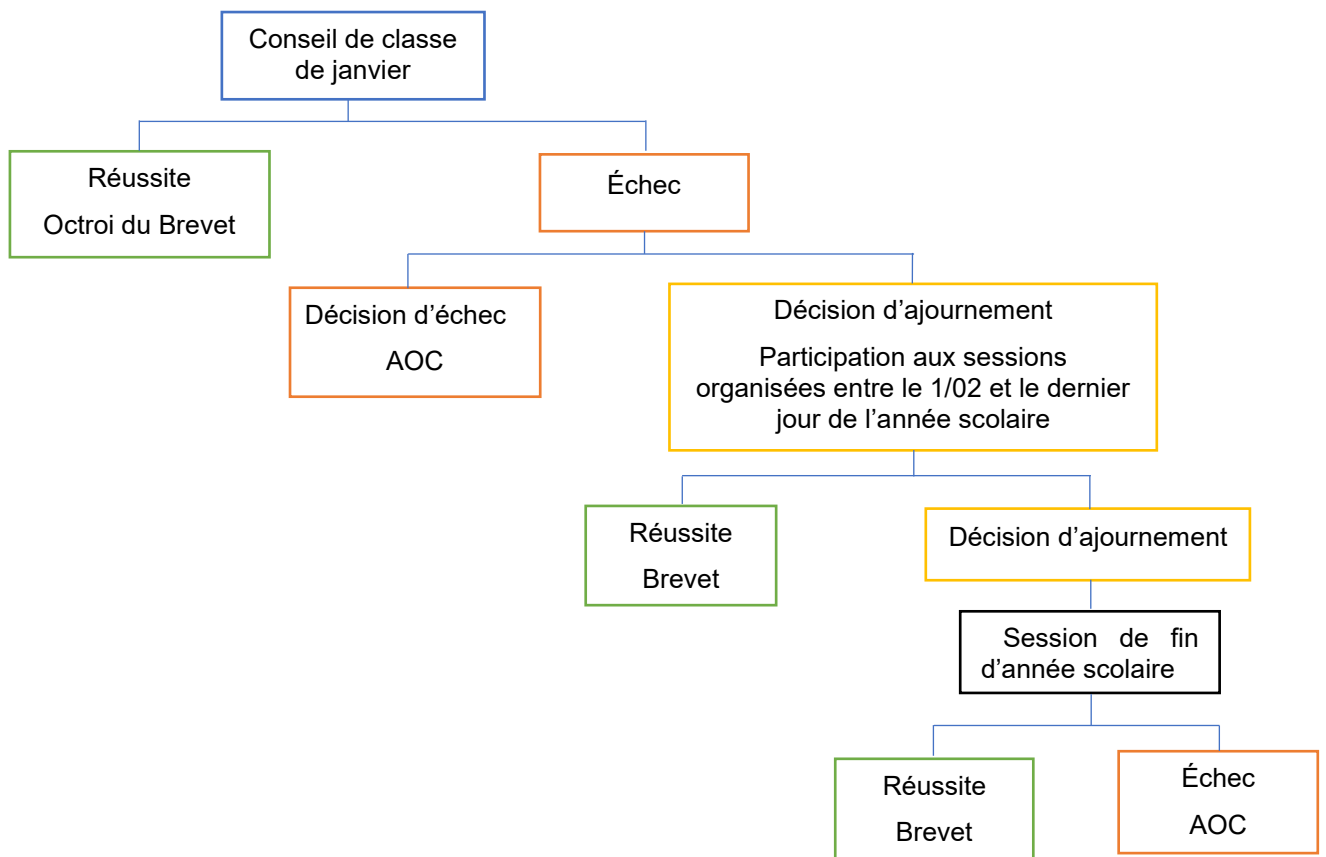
Conseil de classe de janvier

Réussite

Octroi du Brevet

Échec

Décision d'échec

AOC

Décision d'ajournement

Participation aux sessions organisées entre le 1/02 et le dernier jour de l'année scolaire

Réussite

Brevet

Décision d'ajournement

Session de fin d'année scolaire

Réussite

Brevet

Échec

AOC